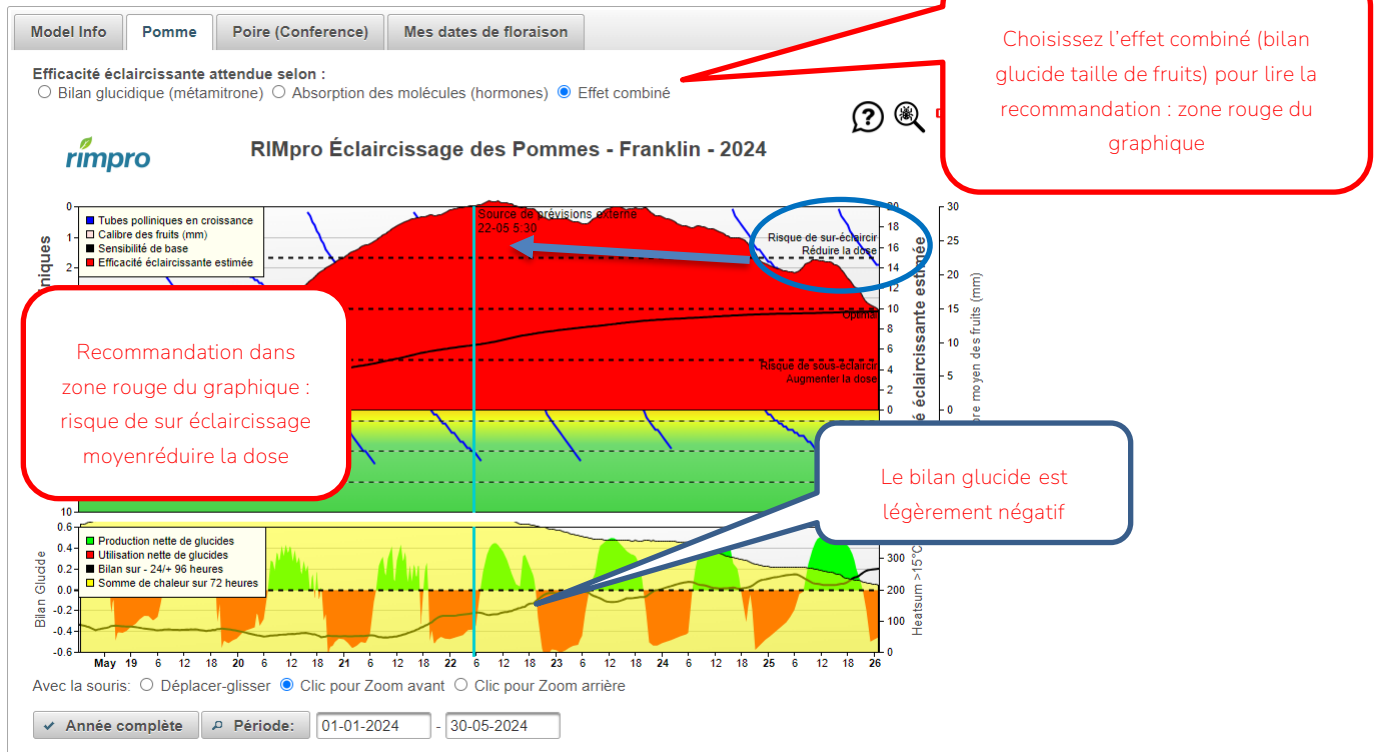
Model Info | Pomme | Poire (Conference) | Mes dates de floraison

Efficacité éclaircissante attendue selon :
○ Bilan glucidique (métamitrone) ○ Absorption des molécules (hormones) ◉ Effet combiné

Choisissez l'effet combiné (bilan glucide taille de fruits) pour lire la recommandation : zone rouge du graphique

rimpro

RIMpro Éclaircissage des Pommes - Franklin - 2024

Tubes polliniques en croissance
Calibre des fruits (mm)
Sensibilité de base
Efficacité éclaircissante estimée

Source de prévisions externe
22-05 5:30

Risque de sur-éclaircir
Réduire la dose

Optimal

Risque de sous-éclaircir
Augmenter la dose

0 1 2 ... 10
niques

20 18 16 14 12 10 8 6 4 2 0
é éclaircissante estimée

30 25 20 15 10 5 0
ore moyen des fruits (mm)

Recommandation dans zone rouge du graphique : risque de sur éclaircissage moyenréduire la dose

Le bilan glucide est légèrement négatif

Production nette de glucides
Utilisation nette de glucides
Bilan sur - 24/+ 96 heures
Somme de chaleur sur 72 heures

Bilan Glucide
0.6 0.4 0.2 0.0 -0.2 -0.4 -0.6

300 200 100 0
Heatsum >15°C

May 19 6 12 18 20 6 12 18 21 6 12 18 22 6 12 18 23 6 12 18 24 6 12 18 25 6 12 18 26

Avec la souris: ○ Déplacer-glisser ◉ Clic pour Zoom avant ○ Clic pour Zoom arrière

Année complète | Période: 01-01-2024 - 30-05-2024